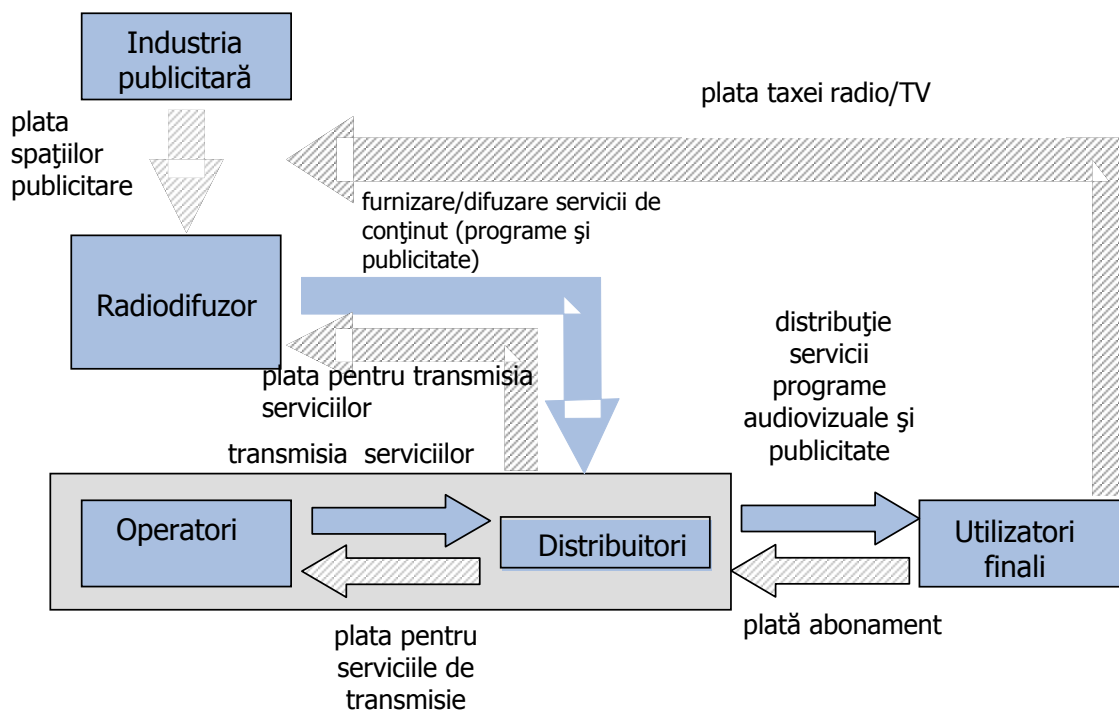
Industria publicitară

plata taxei radio/TV

plata spaţiilor publicitare

furnizare/difuzare servicii de conţinut (programe şi publicitate)

Radiodifuzor

distribuţie servicii programe audiovizuale şi publicitate

plata pentru transmisia serviciilor

transmisia serviciilor

Operatori

Distribuitori

Utilizatori finali

plata pentru serviciile de transmisie

plată abonament